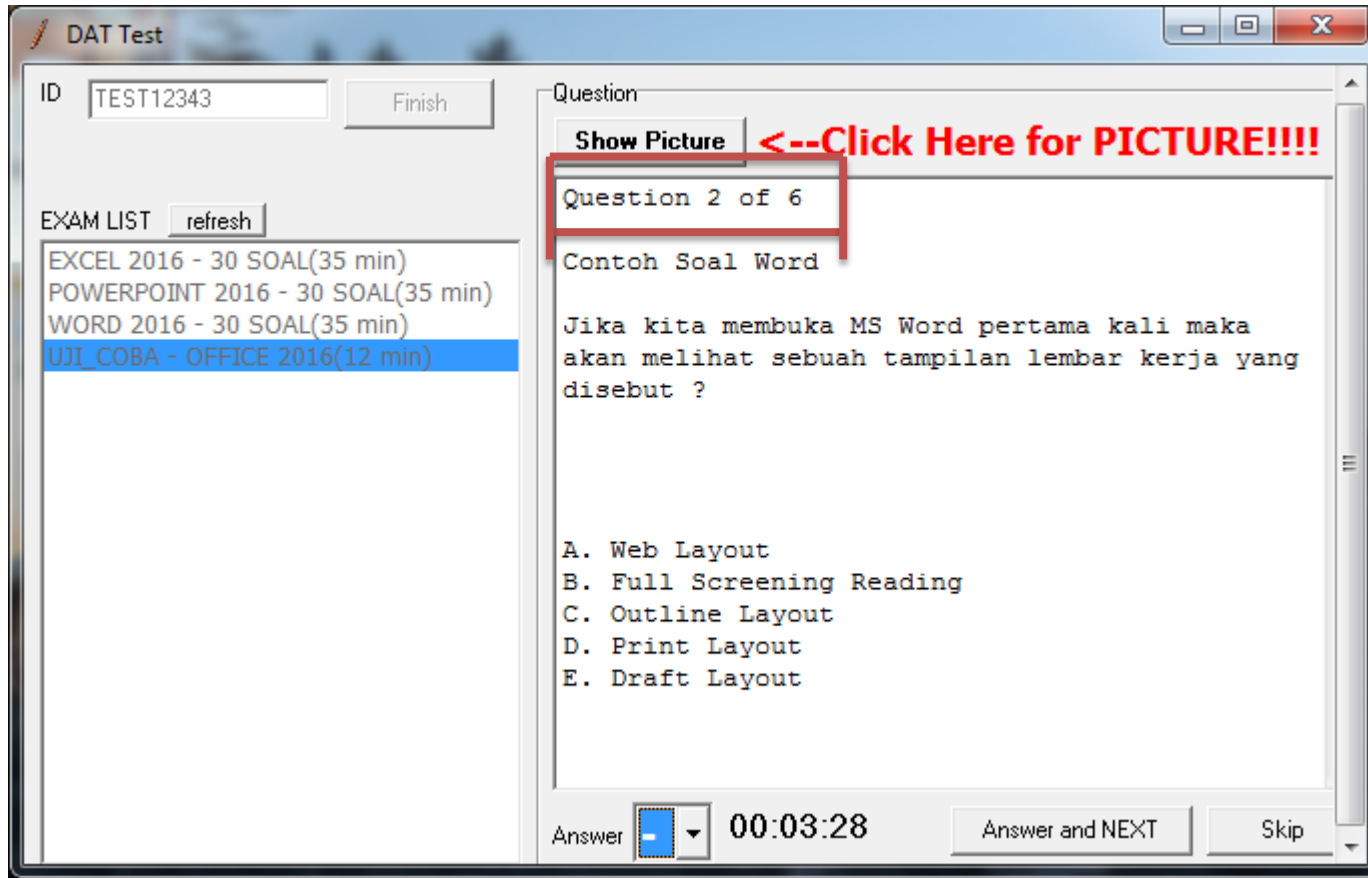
DAT Test

ID TEST12343 Finish

EXAM LIST refresh

EXCEL 2016 - 30 SOAL(35 min)
POWERPOINT 2016 - 30 SOAL(35 min)
WORD 2016 - 30 SOAL(35 min)
UJI_COBA - OFFICE 2016(12 min)

Question

Show Picture <--Click Here for PICTURE!!!!

Question 2 of 6

Contoh Soal Word

Jika kita membuka MS Word pertama kali maka akan melihat sebuah tampilan lembar kerja yang disebut ?

A. Web Layout
B. Full Screening Reading
C. Outline Layout
D. Print Layout
E. Draft Layout

Answer - 00:03:28 Answer and NEXT Skip